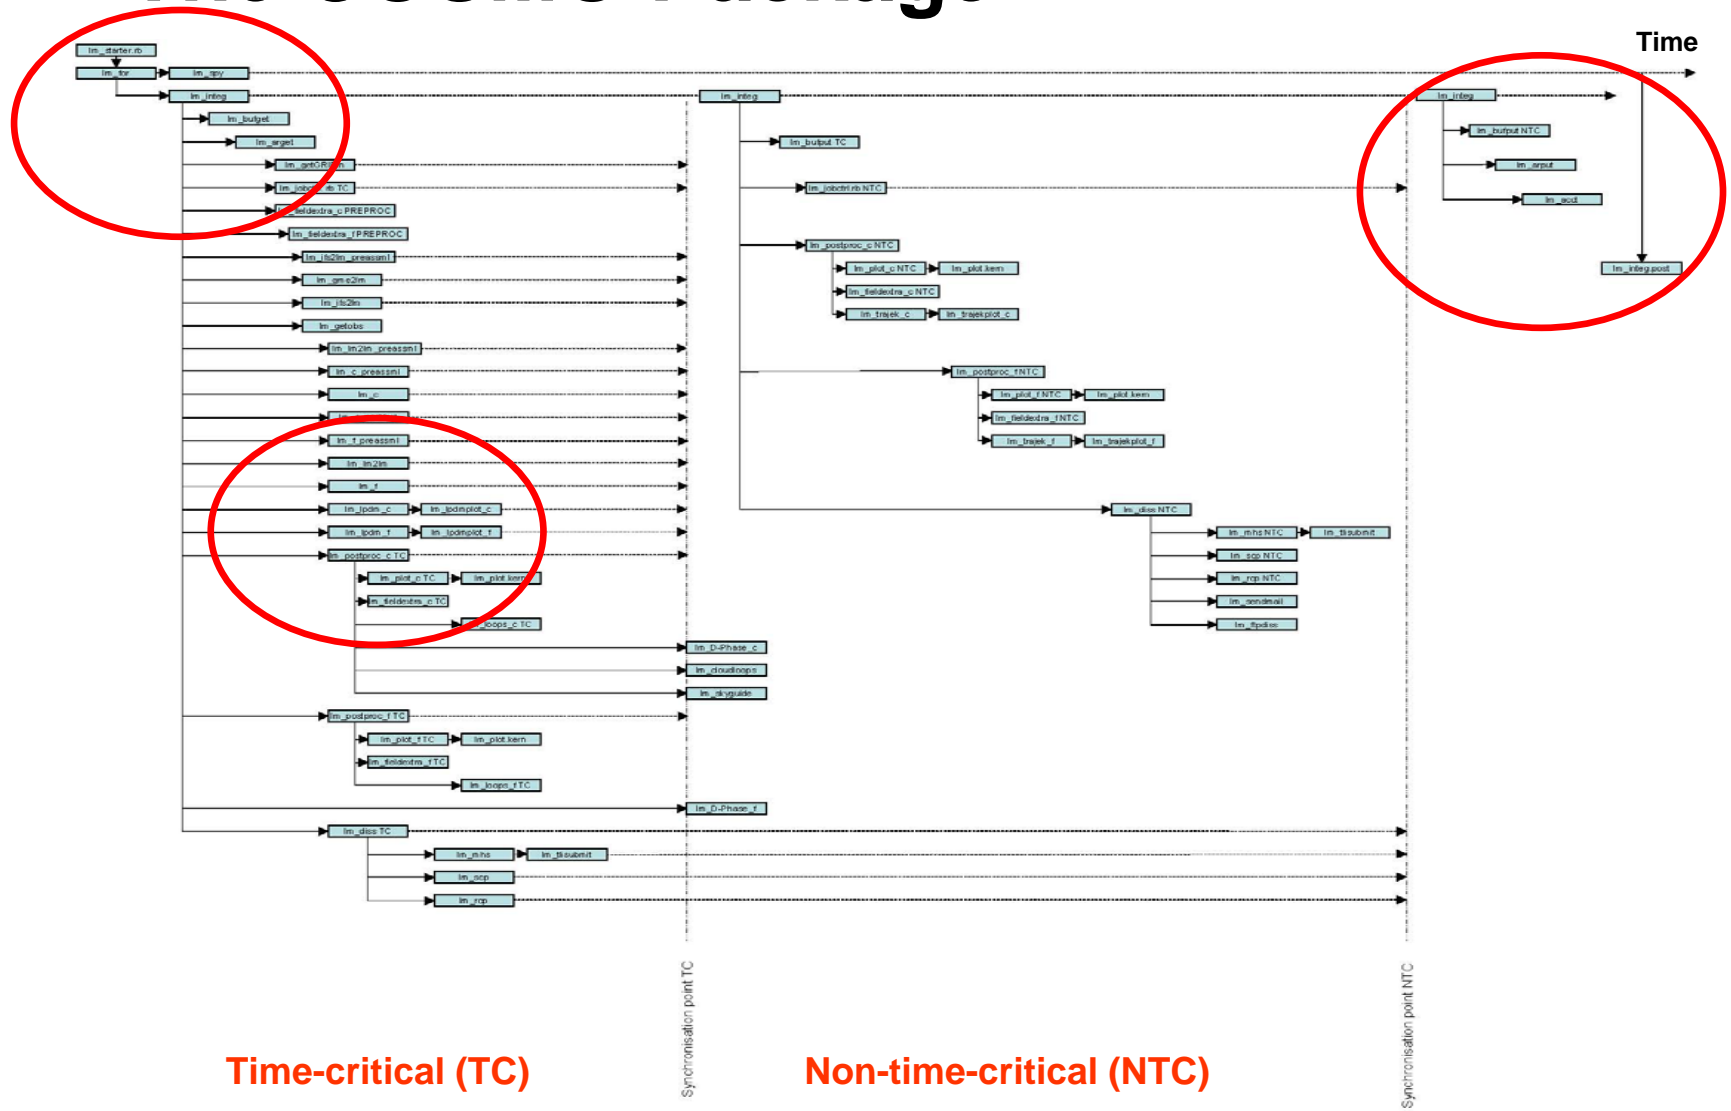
Time

lm_starter.rb
lm_for
lm_spy
lm_integ
lm_budget
lm_arget
lm_getGRIB
lm_jobctrl.rb TC
lm_fieldextra_c PREPROC
lm_fieldextra_f PREPROC
lm_ifs2lm_preassml
lm_gme2lm
lm_ifs2lm
lm_getobs
lm_lm2lm_preassml
lm_c_preassml
lm_c
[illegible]
lm_f_preassml
lm_lm2lm
lm_f
lm_lpdm_c
lm_lpdmplot_c
lm_lpdm_f
lm_lpdmplot_f
lm_postproc_c TC
lm_plot_c TC
lm_plot.kern
lm_fieldextra_c TC
lm_loops_c TC
lm_D-Phase_c
lm_cloudloops
lm_skyguide
lm_postproc_f TC
lm_plot_f TC
lm_plot.kern
lm_fieldextra_f TC
lm_loops_f TC
lm_D-Phase_f
lm_diss TC
lm_mhs
lm_tlsubmit
lm_sop
lm_rop

lm_integ
lm_bufput TC
lm_jobctrl.rb NTC
lm_postproc_c NTC
lm_plot_c NTC
lm_plot.kern
lm_fieldextra_c NTC
lm_trajek_c
lm_trajekplot_c
lm_postproc_f NTC
lm_plot_f NTC
lm_plot.kern
lm_fieldextra_f NTC
lm_trajek_f
lm_trajekplot_f
lm_diss NTC
lm_mhs NTC
lm_tlsubmit
lm_sop NTC
lm_rop NTC
lm_sendmail
lm_ftpdiss

lm_integ
lm_bufput NTC
lm_arput
lm_acct
lm_integ.post

Synchronisation point TC
Synchronisation point NTC

Time-critical (TC)
Non-time-critical (NTC)